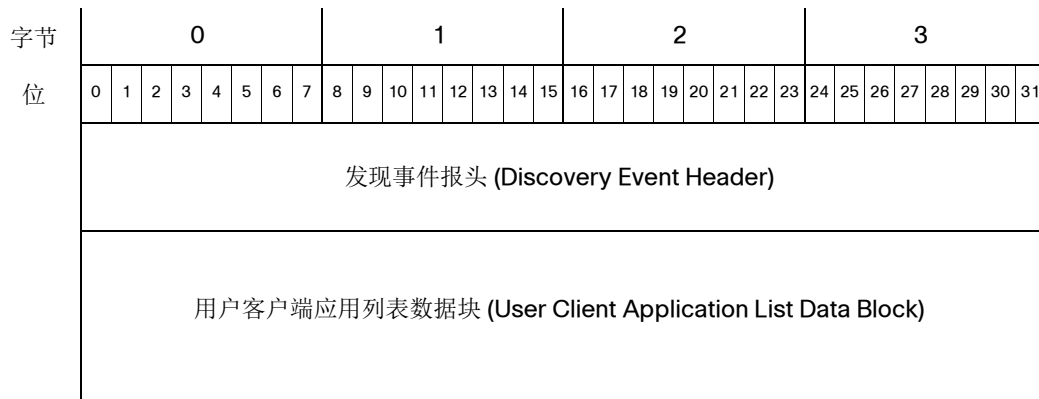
| 字节 | 0 | | | | | | | | 1 | | | | | | | | 2 | | | | | | | | 3 | | | | | | | |
|---|---|---|---|---|---|---|---|---|---|---|---|---|---|---|---|---|---|---|---|---|---|---|---|---|---|---|---|---|---|---|---|---|
| 位 | 0 | 1 | 2 | 3 | 4 | 5 | 6 | 7 | 8 | 9 | 10 | 11 | 12 | 13 | 14 | 15 | 16 | 17 | 18 | 19 | 20 | 21 | 22 | 23 | 24 | 25 | 26 | 27 | 28 | 29 | 30 | 31 |

发现事件报头 (Discovery Event Header)

用户客户端应用列表数据块 (User Client Application List Data Block)